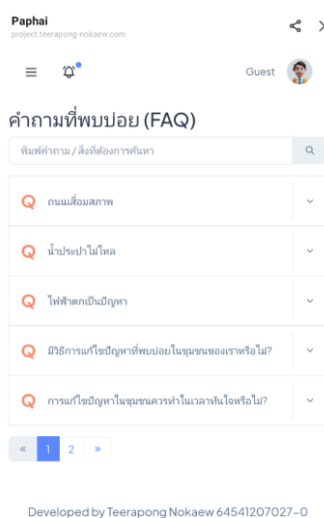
Paphai
project.teerapong-nokaew.com

Guest

คำถามที่พบบ่อย (FAQ)

พิมพ์คำถาม / สิ่งที่ต้องการค้นหา

Q ถนนเสื่อมสภาพ

Q น้ำประปาไม่ไหล

Q ไฟฟ้าตกเป็นปัญหา

Q มีวิธีการแก้ไขปัญหาที่พบบ่อยในชุมชนของเราหรือไม่?

Q การแก้ไขปัญหาในชุมชนควรทำในเวลาทันใจหรือไม่?

« 1 2 »

Developed by Teerapong Nokaew 64541207027-0